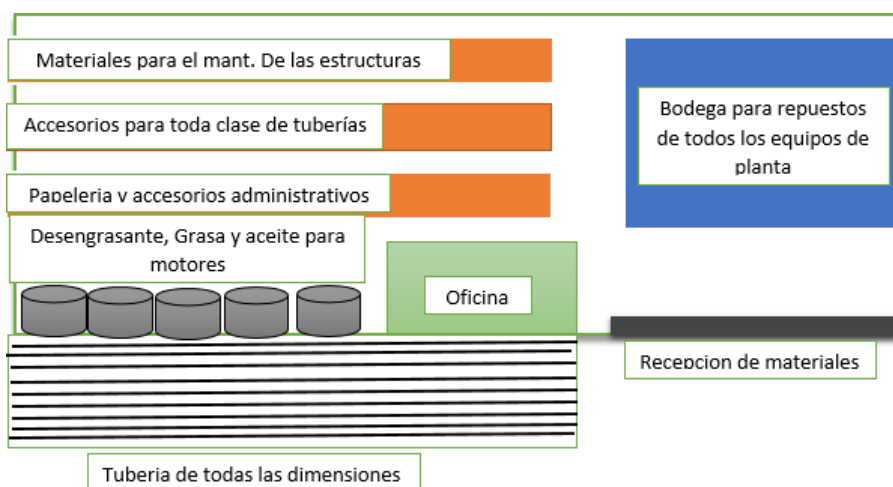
Materiales para el mant. De las estructuras

Accesorios para toda clase de tuberías

Papeleria y accesorios administrativos

Desengrasante, Grasa y aceite para motores

Bodega para repuestos de todos los equipos de planta

Oficina

Recepcion de materiales

Tuberia de todas las dimensiones